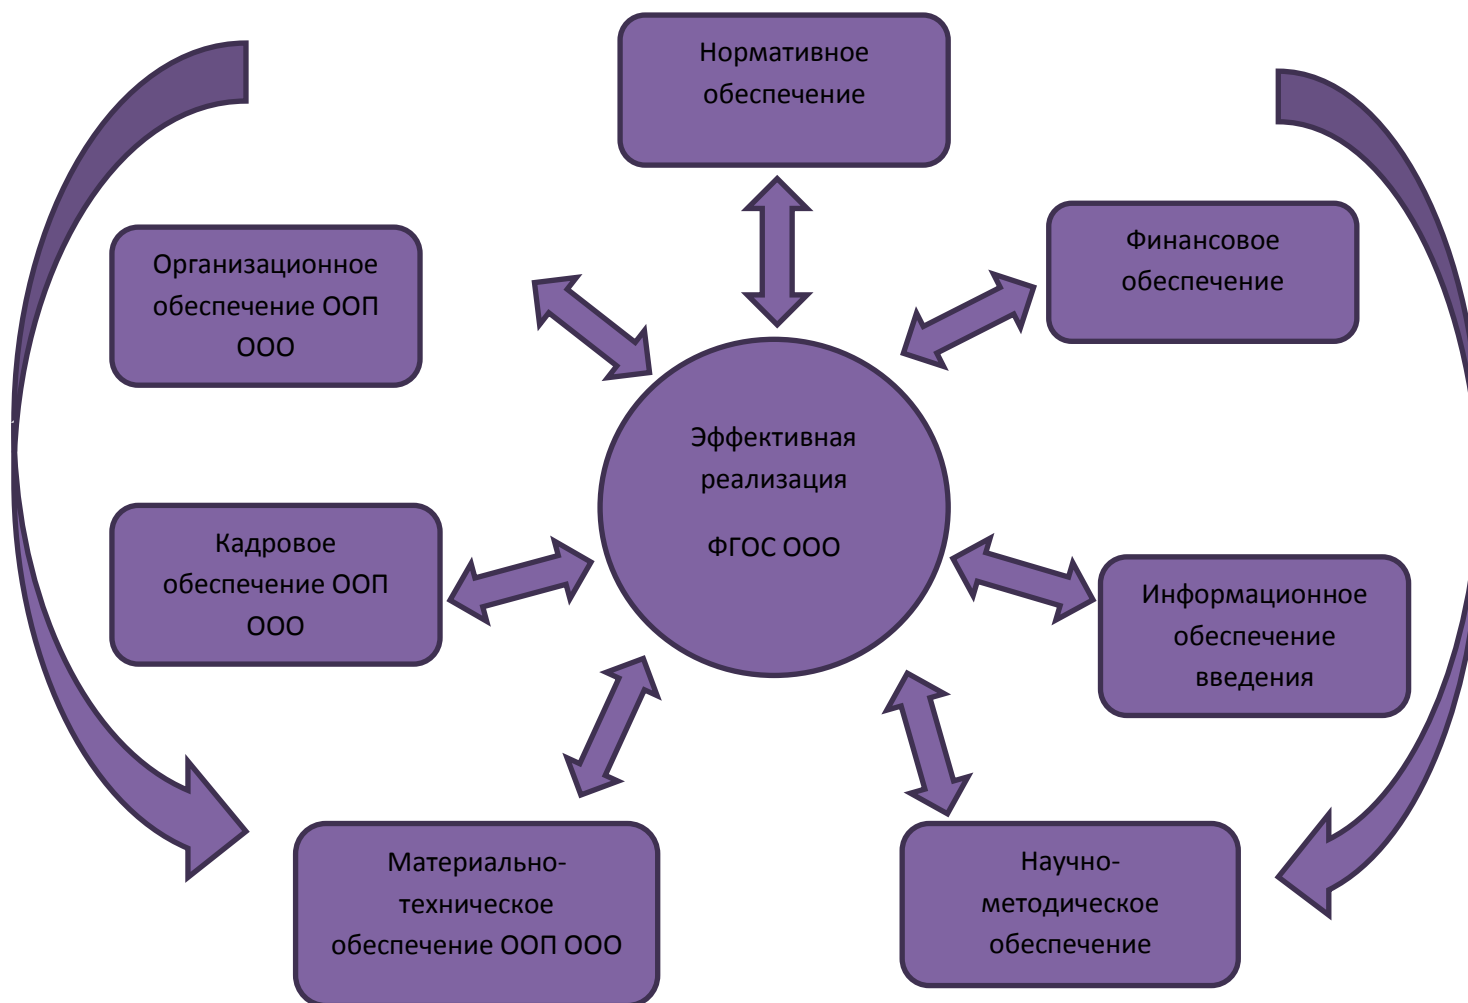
Нормативное обеспечение

Организационное обеспечение ООП ООО

Финансовое обеспечение

Эффективная реализация

ФГОС ООО

Кадровое обеспечение ООП ООО

Информационное обеспечение введения

Материально-техническое обеспечение ООП ООО

Научно-методическое обеспечение